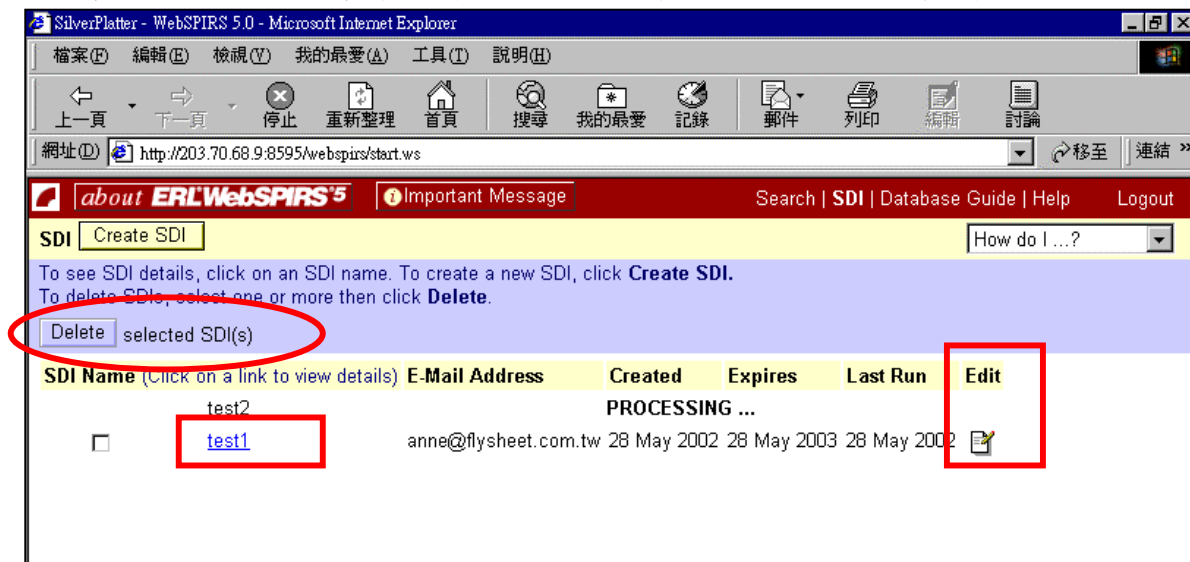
SilverPlatter - WebSPIRS 5.0 - Microsoft Internet Explorer

檔案(F) 編輯(E) 檢視(V) 我的最愛(A) 工具(T) 說明(H)

上一頁 下一頁 停止 重新整理 首頁 搜尋 我的最愛 記錄 郵件 列印 編輯 討論

網址(D) http://203.70.68.9:8595/webspirs/start.ws 移至 連結 »

about ERL WebSPIRS 5 Important Message Search | SDI | Database Guide | Help Logout

SDI Create SDI How do I ...?

To see SDI details, click on an SDI name. To create a new SDI, click **Create SDI.**
To delete SDIs, select one or more then click **Delete**.

Delete selected SDI(s)

| SDI Name (Click on a link to view details) | E-Mail Address | Created | Expires | Last Run | Edit |
|---|---|---|---|---|---|
| test2 | | PROCESSING ... | | | |
| test1 | anne@flysheet.com.tw | 28 May 2002 | 28 May 2003 | 28 May 2002 | |